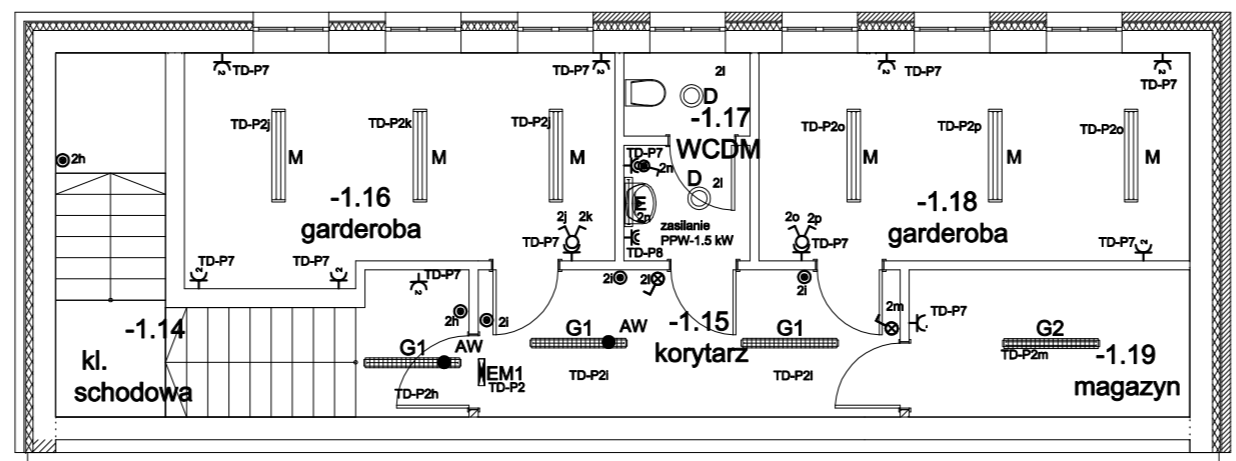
TD-P7
TD-P7
2l
D
-1.17
WCDM
TD-P7
TD-P7
TD-P7
TD-P2j
TD-P2k
TD-P2j
TD-P2o
TD-P2p
TD-P2o
M
M
M
M
M
M
2h
TD-P7
2n
D
2l
2n
-1.16
garderoba
zasilanie PPW-1.5 kW
TD-P8
2j 2k
TD-P7
2o 2p
TD-P7
-1.18
garderoba
TD-P7
TD-P7
TD-P7
TD-P7
2l
2l
2l
2m
TD-P7
-1.14
2h
2l
G1
AW
-1.15
G1
G2
G1
AW
korytarz
TD-P2m
-1.19
kl. schodowa
EM1
TD-P2
TD-P2l
TD-P2l
magazyn
TD-P2h